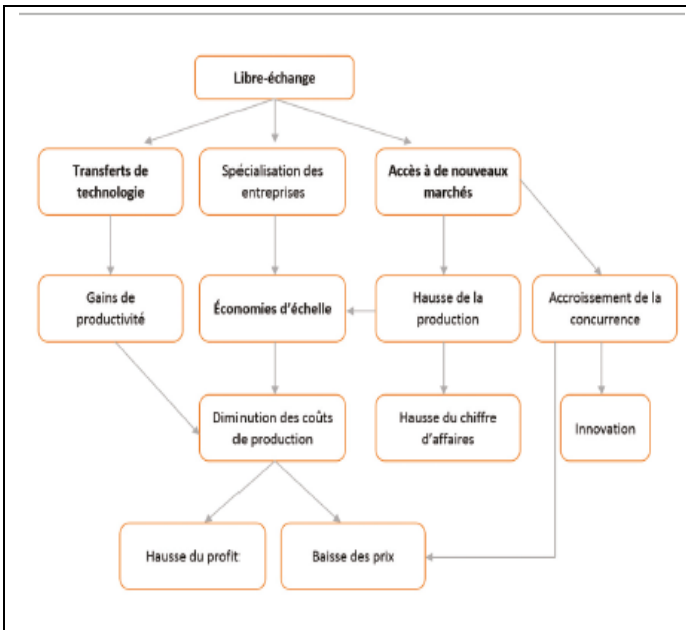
Libre-échange

Transferts de technologie

Spécialisation des entreprises

Accès à de nouveaux marchés

Gains de productivité

Économies d'échelle

Hausse de la production

Accroissement de la concurrence

Diminution des coûts de production

Hausse du chiffre d'affaires

Innovation

Hausse du profit

Baisse des prix